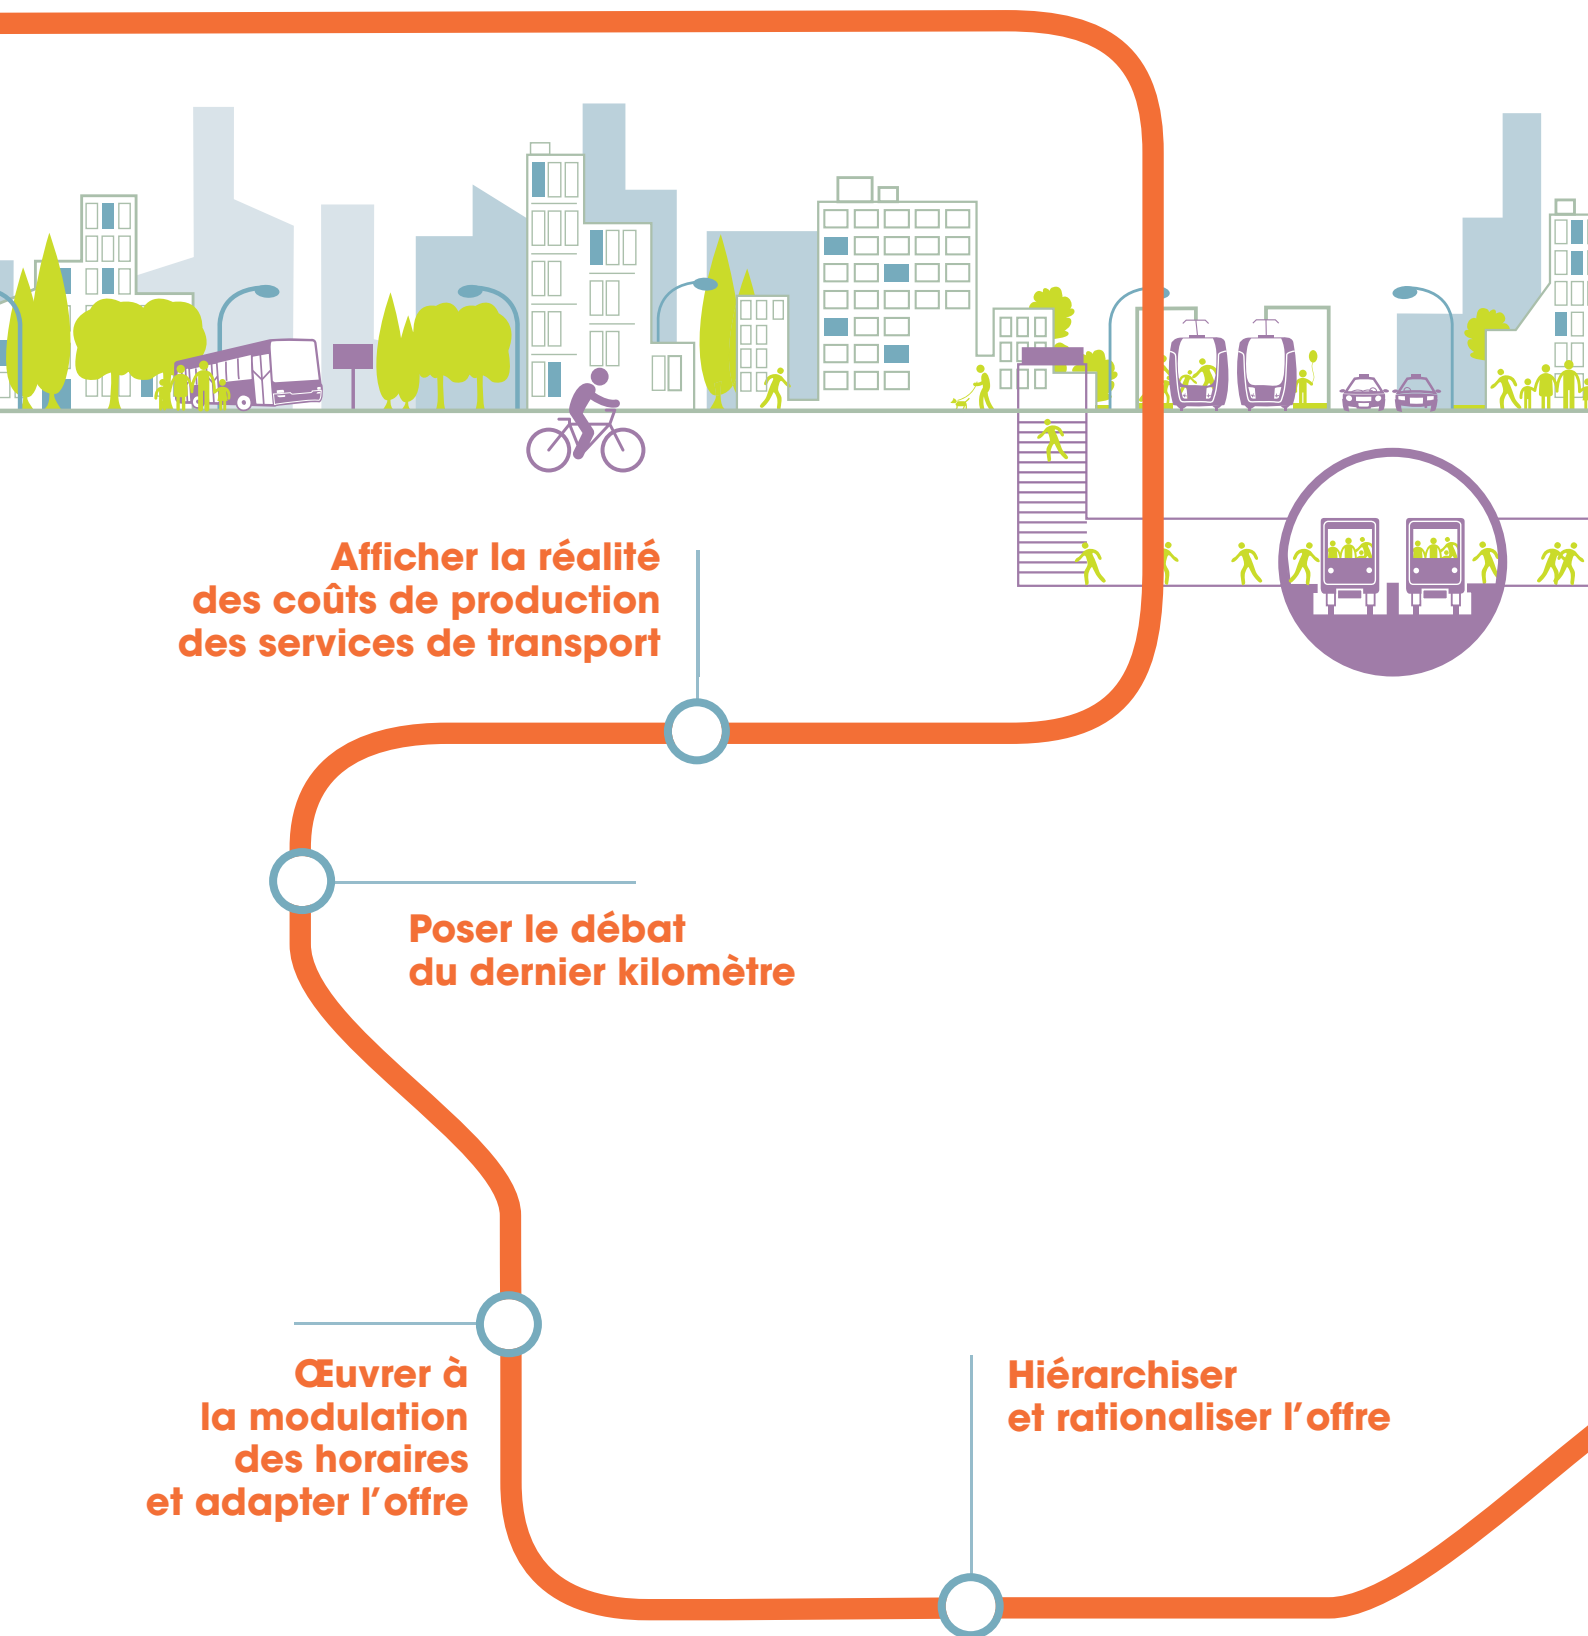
Afficher la réalité des coûts de production des services de transport

Poser le débat du dernier kilomètre

Œuvrer à la modulation des horaires et adapter l’offre

Hiérarchiser et rationaliser l’offre